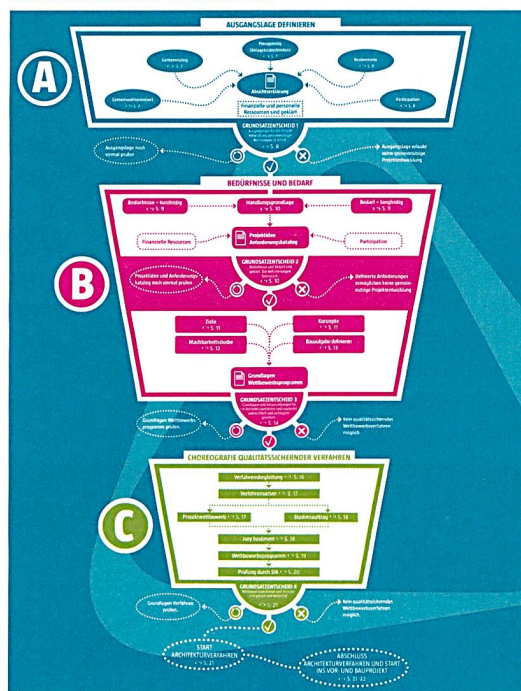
AUSGANGSLAGE DEFINIEREN

A

Planungsanlass (Anlageprüfsarbeitsbeitrag) → S. 7

Gemeinnutzung → S. 7

Rechtsmittel → S. 8

Abschlusserklärung

Gemeinwohlinteressen → S. 7

Partizipation → S. 8

Finanzielle und personelle Ressourcen sind geklärt

GRUNDSATZENTSCHEID 1

→ S. 8

Ausgangslage noch einmal prüfen

Ausgangslage erlaubt keine gemeinnützige Projektentwicklung

BEDÜRFNISSE UND BEDARF

B

Bedürfnisse – kurzfristig → S. 9

Handlungsgrundlage → S. 10

Bedarf – langfristig → S. 9

Finanzielle Ressourcen

Projektziele Anforderungskatalog

Partizipation

GRUNDSATZENTSCHEID 2

→ S. 10

Projektziele und Anforderungskatalog noch einmal prüfen

Definierte Anforderungen ermöglichen keine gemeinnützige Projektentwicklung

Ziele → S. 11

Konzepte → S. 11

Machbarkeitsstudie → S. 12

Bauaufgabe definieren → S. 13

Grundlagen Wettbewerbsprogramm

GRUNDSATZENTSCHEID 3

→ S. 14

Grundlagen Wettbewerbsprogramm prüfen.

Kein qualitätssicherndes Wettbewerbsverfahren möglich.

CHOREOGRAFIE QUALITÄTSSICHERNDER VERFAHREN

C

Verfahrensbegleitung → S. 16

Verfahrensarten → S. 17

Projektwettbewerb → S. 17

Studienauftrag → S. 18

Jury bestimmen → S. 18

Wettbewerbsprogramm → S. 19

Prüfung durch SIA → S. 20

GRUNDSATZENTSCHEID 4

→ S. 21

Grundlagen Verfahren prüfen.

Kein qualitätssicherndes Wettbewerbsverfahren möglich.

START ARCHITEKTURVERFAHREN → S. 21

ABSCHLUSS ARCHITEKTURVERFAHREN UND START INS VOR- UND BAUPROJEKT → S. 21/22